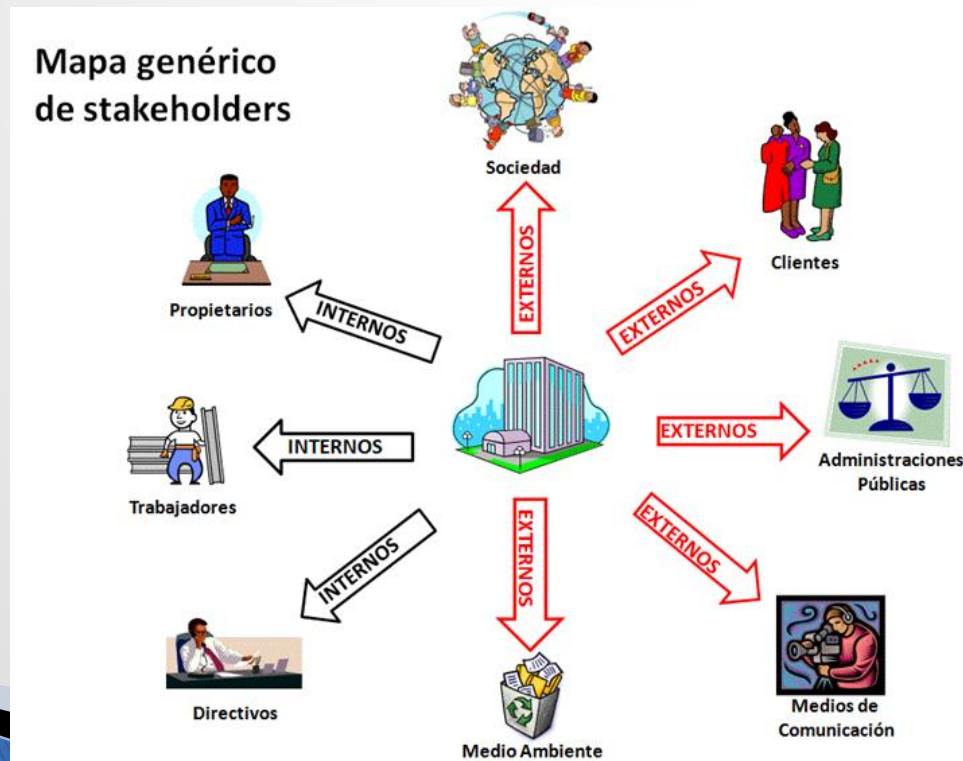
Mapa genérico de stakeholders

Sociedad

EXTERNOS

Clientes

EXTERNOS

Propietarios

INTERNOS

INTERNOS

Trabajadores

EXTERNOS

Administraciones Públicas

INTERNOS

EXTERNOS

EXTERNOS

Directivos

Medio Ambiente

Medios de Comunicación